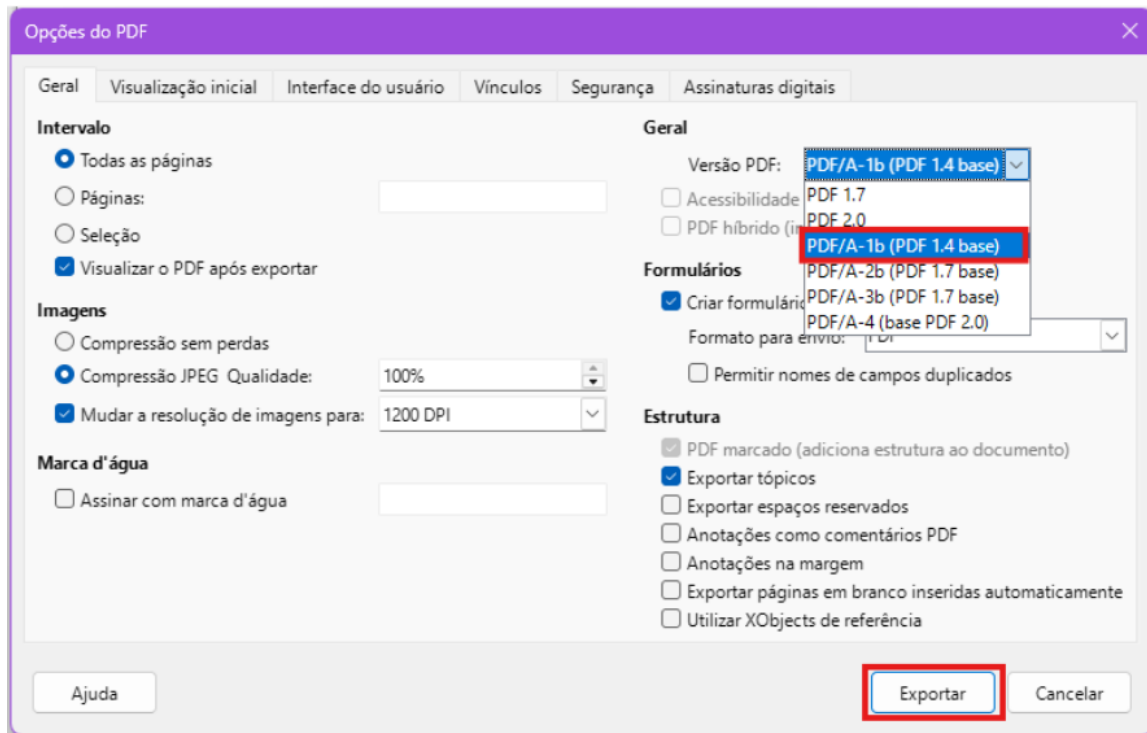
Opções do PDF

Geral | Visualização inicial | Interface do usuário | Vínculos | Segurança | Assinaturas digitais

Intervalo
Todas as páginas
Páginas:
Seleção
Visualizar o PDF após exportar

Imagens
Compressão sem perdas
Compressão JPEG Qualidade: 100%
Mudar a resolução de imagens para: 1200 DPI

Marca d'água
Assinar com marca d'água

Geral
Versão PDF: PDF/A-1b (PDF 1.4 base)
Acessibilidade
PDF híbrido (i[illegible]
PDF 1.7
PDF 2.0
PDF/A-1b (PDF 1.4 base)
PDF/A-2b (PDF 1.7 base)
PDF/A-3b (PDF 1.7 base)
PDF/A-4 (base PDF 2.0)

Formulários
Criar formulário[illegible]
Formato para envio: PDF
Permitir nomes de campos duplicados

Estrutura
PDF marcado (adiciona estrutura ao documento)
Exportar tópicos
Exportar espaços reservados
Anotações como comentários PDF
Anotações na margem
Exportar páginas em branco inseridas automaticamente
Utilizar XObjects de referência

Ajuda
Exportar
Cancelar